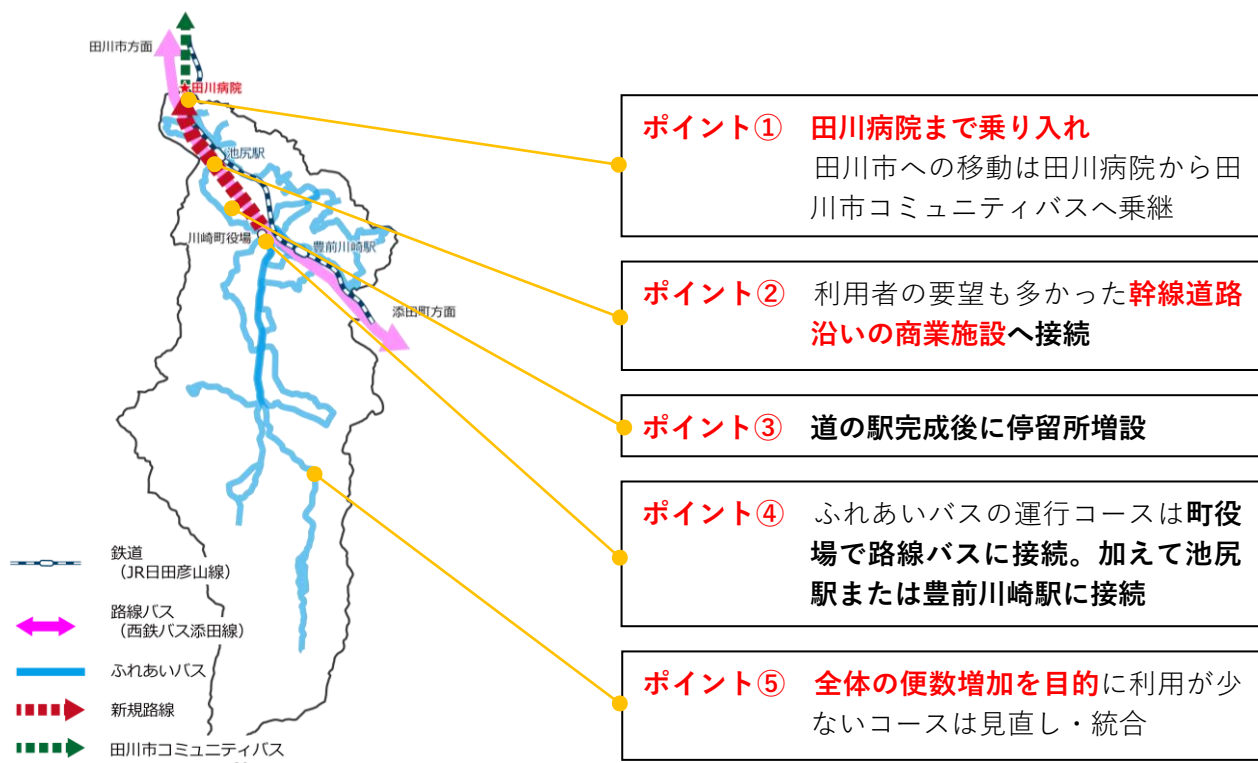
田川市方面

田川病院

池尻駅

川崎町役場

豊前川崎駅

添田町方面

鉄道
（JR日田彦山線）

路線バス
（西鉄バス添田線）

ふれあいバス

新規路線

田川市コミュニティバス

ポイント①　田川病院まで乗り入れ
田川市への移動は田川病院から田川市コミュニティバスへ乗継

ポイント②　利用者の要望も多かった幹線道路沿いの商業施設へ接続

ポイント③　道の駅完成後に停留所増設

ポイント④　ふれあいバスの運行コースは町役場で路線バスに接続。加えて池尻駅または豊前川崎駅に接続

ポイント⑤　全体の便数増加を目的に利用が少ないコースは見直し・統合